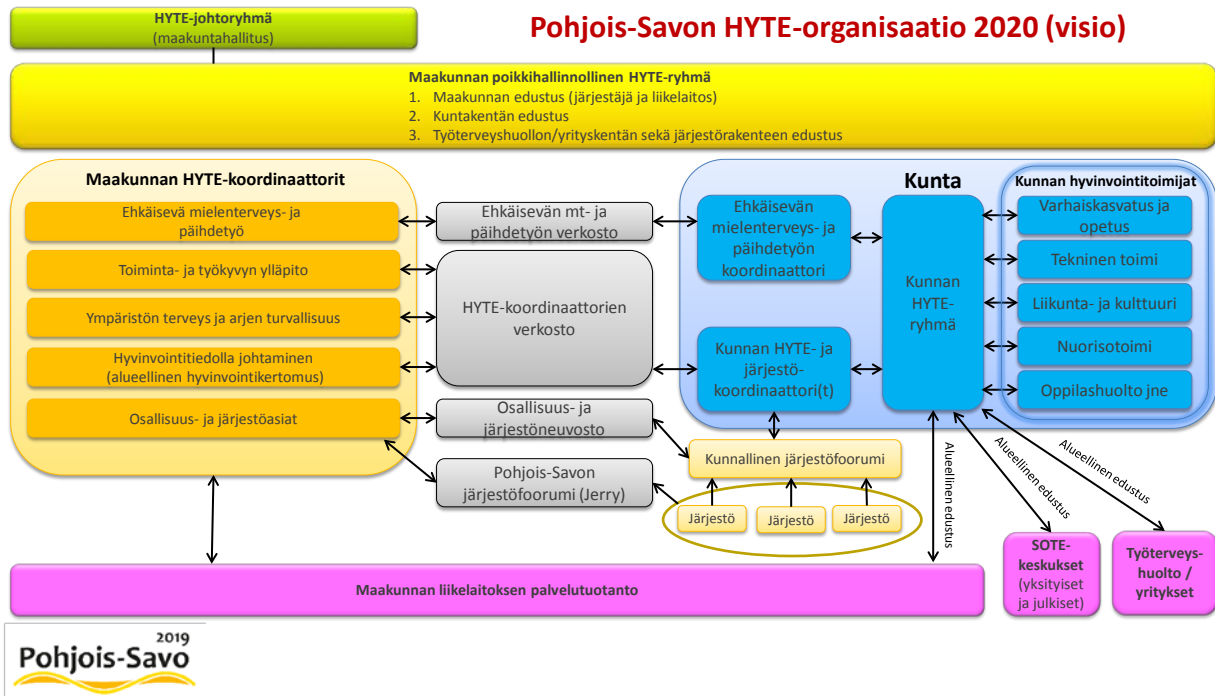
HYTE-johtoryhmä
(maakuntahallitus)

Pohjois-Savon HYTE-organisaatio 2020 (visio)

Maakunnan poikkihallinnollinen HYTE-ryhmä
1. Maakunnan edustus (järjestäjä ja liikelaitos)
2. Kuntakentän edustus
3. Työterveyshuollon/yrityskentän sekä järjestörakenteen edustus

Maakunnan HYTE-koordinaattorit

Ehkäisevä mielenterveys- ja päihdetyö

Toiminta- ja työkyvyn ylläpito

Ympäristön terveys ja arjen turvallisuus

Hyvinvointitiedolla johtaminen (alueellinen hyvinvointikertomus)

Osallisuus- ja järjestöasiat

Ehkäisevän mt- ja päihdetyön verkosto

HYTE-koordinaattorien verkosto

Osallisuus- ja järjestöneuvosto

Pohjois-Savon järjestöfoorumi (Jerry)

Kunta

Ehkäisevän mielenterveys- ja päihdetyön koordinaattori

Kunnan HYTE- ja järjestö-koordinaattori(t)

Kunnan HYTE-ryhmä

Kunnan hyvinvointitoimijat

Varhaiskasvatus ja opetus

Tekninen toimi

Liikunta- ja kulttuuri

Nuorisotoimi

Oppilashuolto jne

Kunnallinen järjestöfoorumi

Järjestö

Järjestö

Järjestö

Alueellinen edustus

Alueellinen edustus

Alueellinen edustus

SOTE-keskukset (yksityiset ja julkiset)

Työterveys-huolto / yritykset

Maakunnan liikelaitoksen palvelutuotanto

2019
Pohjois-Savo